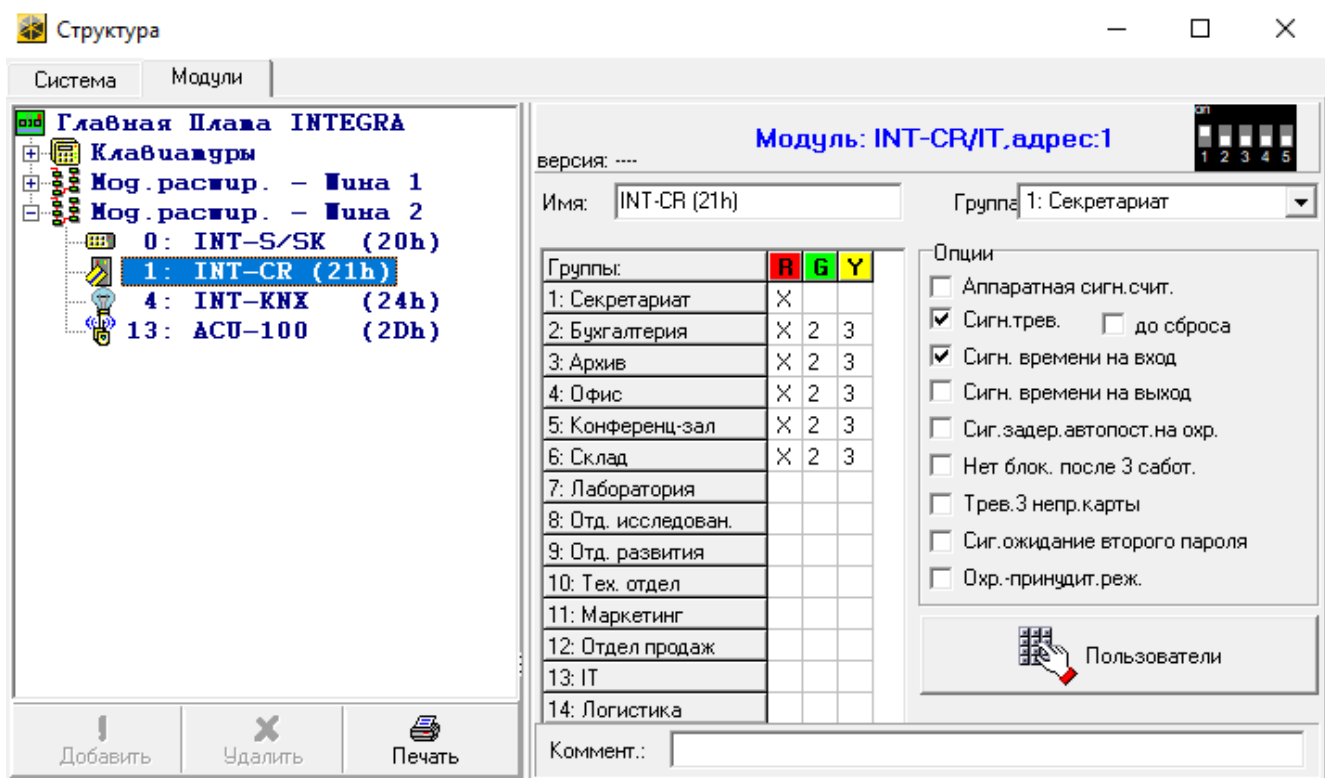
Структура

Система
Модули

Главная Плата INTEGRA
Клавиатуры
Мод.расшир. – Шина 1
Мод.расшир. – Шина 2
0: INT-S/SK (20h)
1: INT-CR (21h)
4: INT-KNX (24h)
13: ACU-100 (2Dh)

Добавить
Удалить
Печать

Модуль: INT-CR/IT,адрес:1
версия: ----
on
1 2 3 4 5

Имя: INT-CR (21h)
Группа 1: Секретариат

| Группы: | R | G | Y |
|---|---|---|---|
| 1: Секретариат | X | | |
| 2: Бухгалтерия | X | 2 | 3 |
| 3: Архив | X | 2 | 3 |
| 4: Офис | X | 2 | 3 |
| 5: Конференц-зал | X | 2 | 3 |
| 6: Склад | X | 2 | 3 |
| 7: Лаборатория | | | |
| 8: Отд. исследован. | | | |
| 9: Отд. развития | | | |
| 10: Тех. отдел | | | |
| 11: Маркетинг | | | |
| 12: Отдел продаж | | | |
| 13: IT | | | |
| 14: Логистика | | | |

Опции
Аппаратная сигн.счит.
Сигн.трев.
до сброса
Сигн. времени на вход
Сигн. времени на выход
Сиг.задер.автопост.на охр.
Нет блок. после 3 саботаж.
Трев.3 непр.карты
Сиг.ожидание второго пароля
Охр.-принудит.реж.

Пользователи

Коммент.: